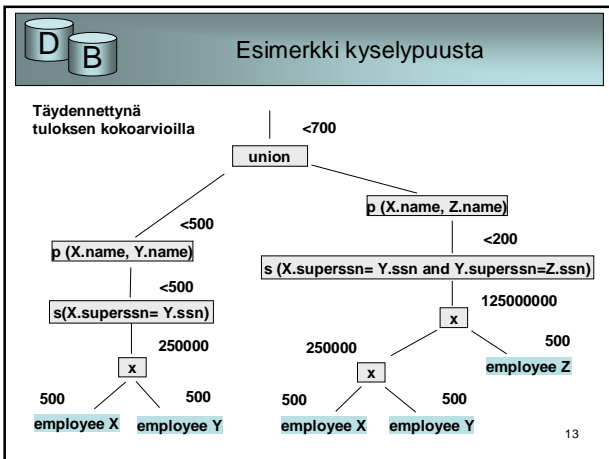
D B

Esimerkki kyselypuusta

Täydennettynä tuloksen kokoarvioilla

<700

union

<500

p (X.name, Y.name)

<500

s(X.superssn= Y.ssn)

250000

x

500

500

employee X

employee Y

p (X.name, Z.name)

<200

s (X.superssn= Y.ssn and Y.superssn=Z.ssn)

125000000

x

500

employee Z

250000

x

500

500

employee X

employee Y

13